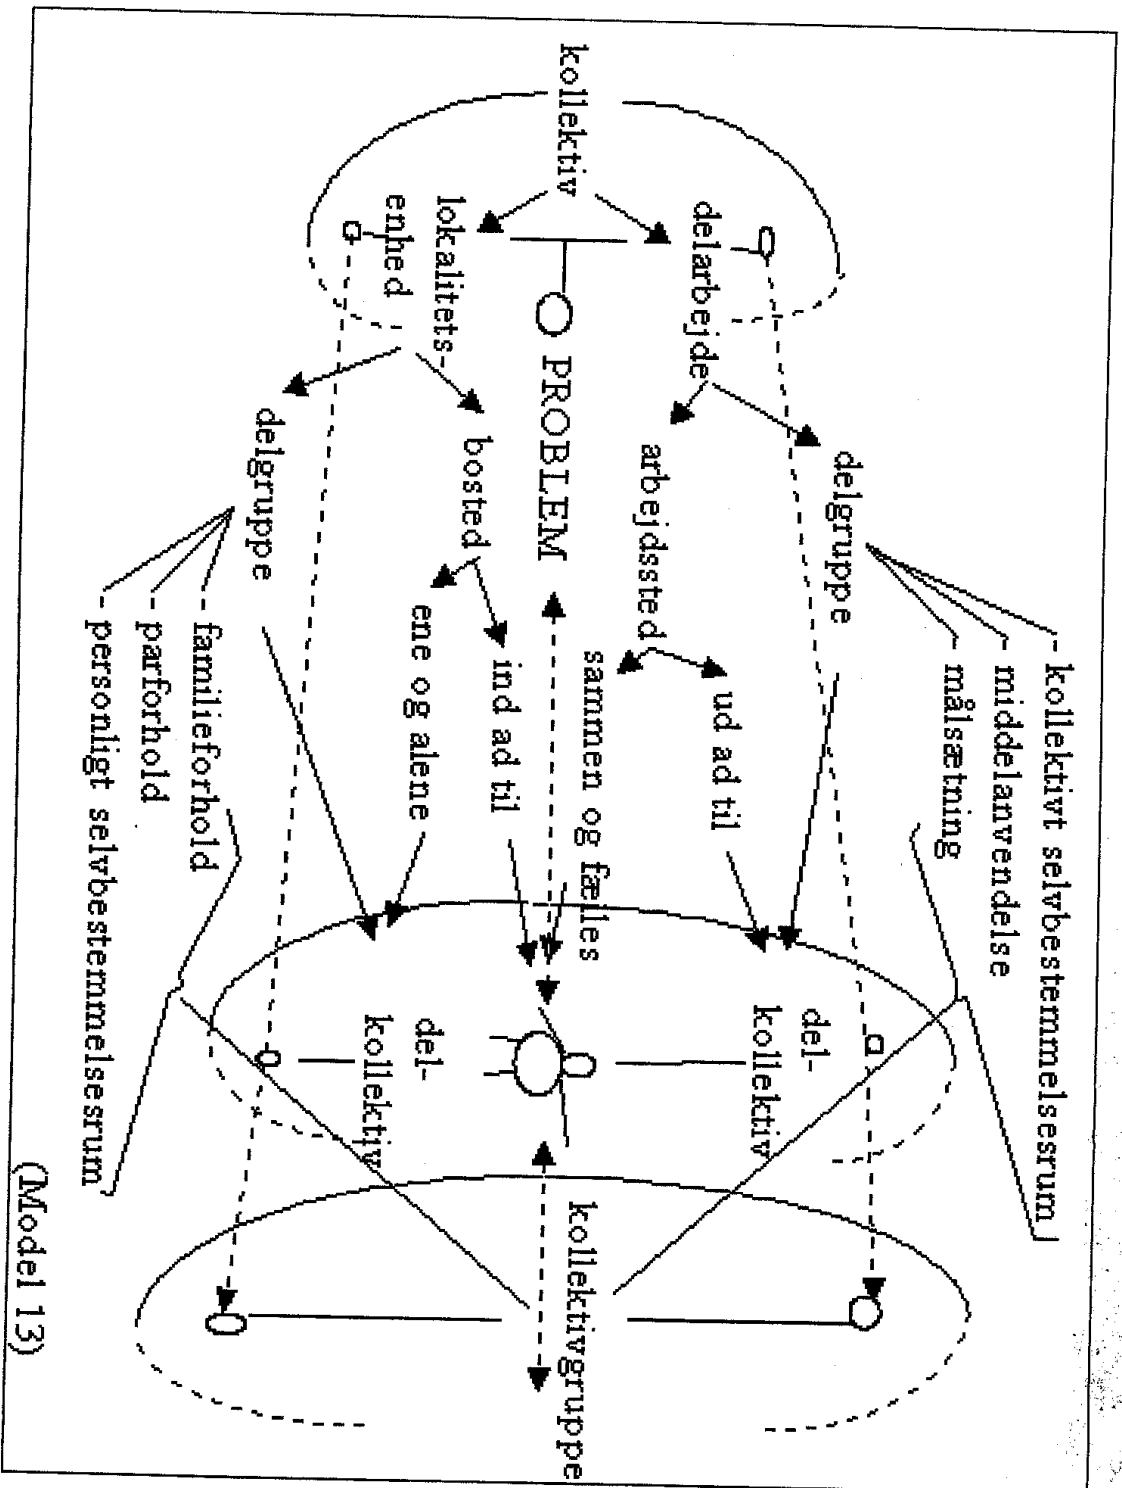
kollektiv

delarbejde

lokalitets-enhed

PROBLEM

delgruppe

arbejdssted

bosted

delgruppe

kollektivt selvbestemmelsesrum

middelanvendelse

målsætning

ud ad til

sammen og fælles

ind ad til

ene og alene

familieforhold

parforhold

personligt selvbestemmelsesrum

del-kollektiv

del-kollektiv

kollektivgruppe

(Model 13)